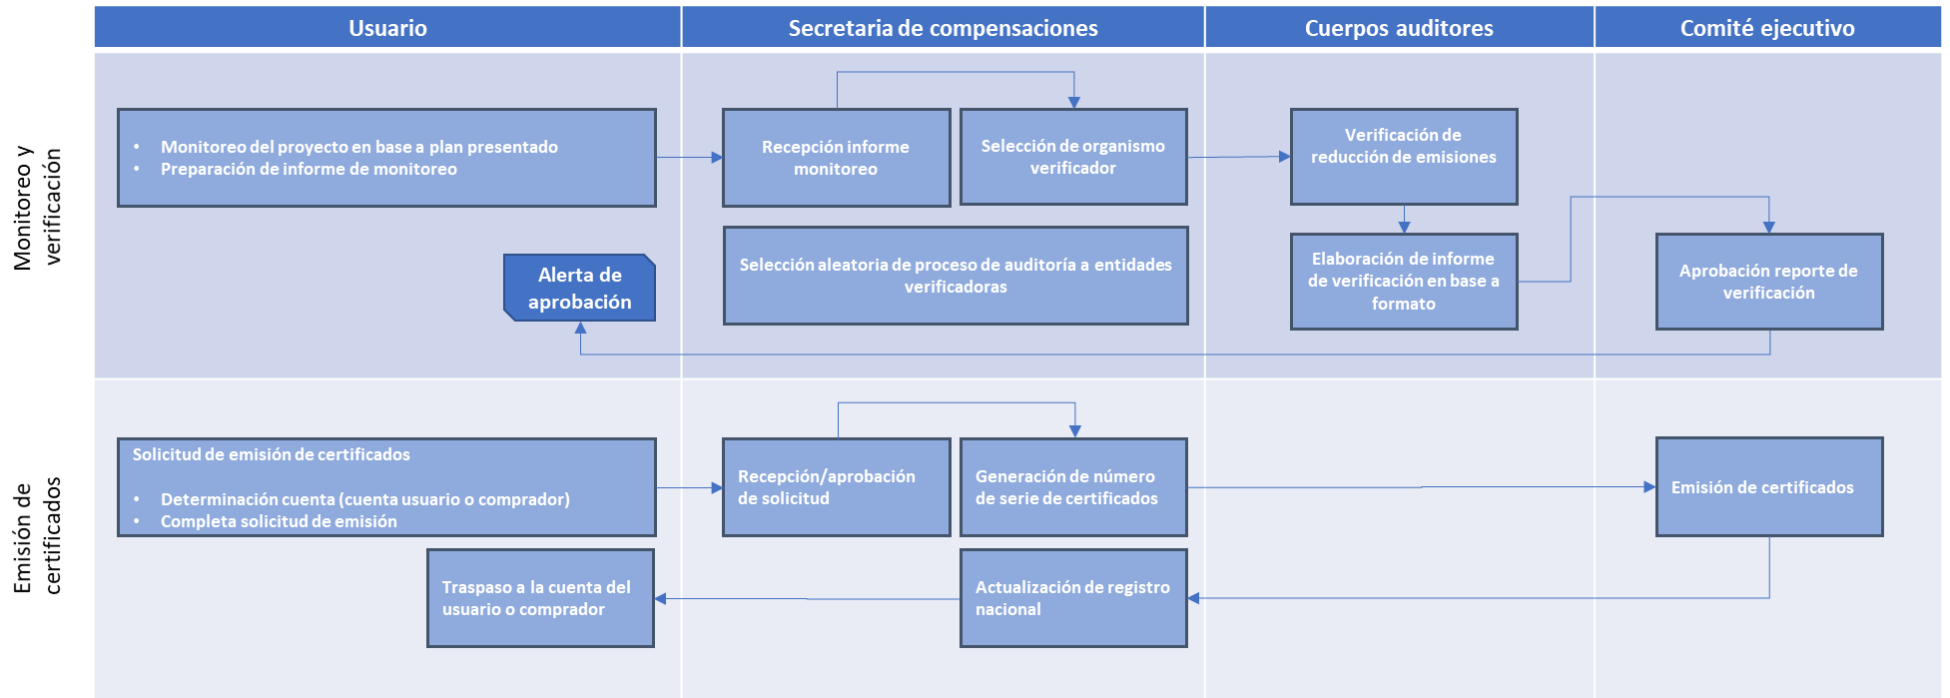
| Usuario | Secretaria de compensaciones | Cuerpos auditores | Comité ejecutivo |
|---|---|---|---|

Monitoreo y verificación

• Monitoreo del proyecto en base a plan presentado
• Preparación de informe de monitoreo

Recepción informe monitoreo

Selección de organismo verificador

Verificación de reducción de emisiones

Elaboración de informe de verificación en base a formato

Aprobación reporte de verificación

Selección aleatoria de proceso de auditoría a entidades verificadoras

Alerta de aprobación

Emisión de certificados

Solicitud de emisión de certificados

• Determinación cuenta (cuenta usuario o comprador)
• Completa solicitud de emisión

Recepción/aprobación de solicitud

Generación de número de serie de certificados

Emisión de certificados

Traspaso a la cuenta del usuario o comprador

Actualización de registro nacional